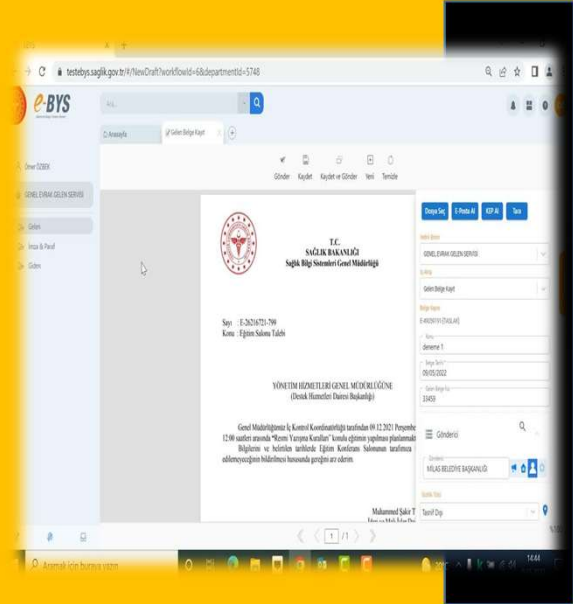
testebys.saglik.gov.tr/#/NewDraft?workflowId=6&departmentId=5748

e-BYS

Ara

Anasayfa

Gelen Belge Kayıt

Gönder Kaydet Kaydet ve Gönder Yeni Temizle

Ömer ÖZBEK

GENEL EVRAK GELEN SERVİSİ

Gelen

İmza & Paraf

Giden

T.C.
SAĞLIK BAKANLIĞI
Sağlık Bilgi Sistemleri Genel Müdürlüğü

Sayı : E-26216721-799
Konu : Eğitim Salonu Talebi

YÖNETİM HİZMETLERİ GENEL MÜDÜRLÜĞÜNE
(Destek Hizmetleri Dairesi Başkanlığı)

Genel Müdürlüğümüz İç Kontrol Koordinatörlüğü tarafından 09.12.2021 Perşembe 12:00 saatleri arasında "Resmi Yazışma Kuralları" konulu eğitimin yapılması planlanmakt Bilgilerini ve belirtilen tarihlerde Eğitim Konferans Salonunun tarafımıza edilmeyeceğinin bildirilmesi hususunda gereğini arz ederim.

Muhammed Sakir T

1 /1

Dosya Seç E-Posta Al KEP Al Tara

GENEL EVRAK GELEN SERVİSİ

Gelen Belge Kayıt

F-89090191 [TASLAK]

deneme 1

09/05/2022

33450

Gönderici

MİLAS BELEDİYE BAŞKANLIĞI

Tasnif Dışı

Aramak için buraya yazın

14:44